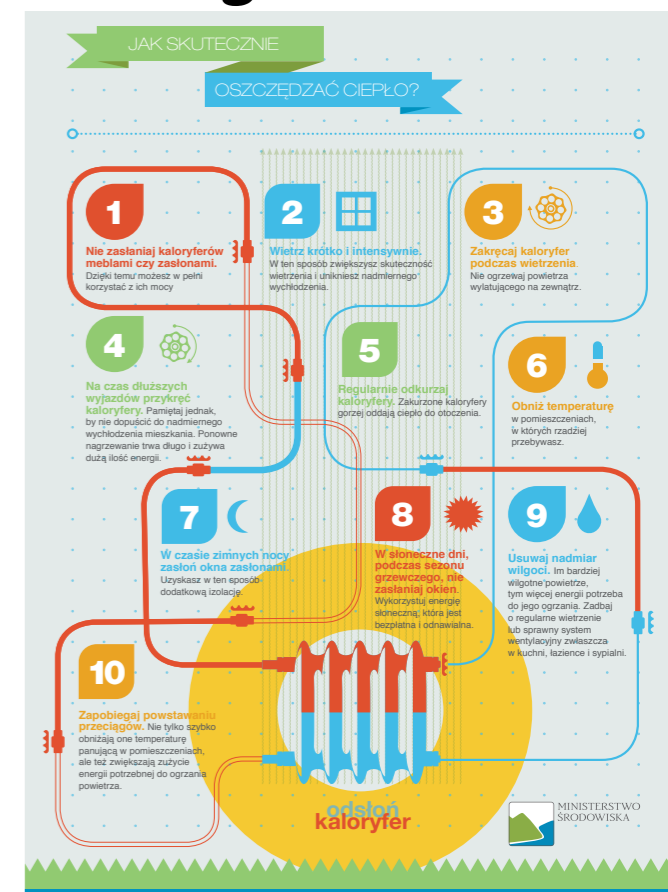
JAK SKUTECZNIE

OSZCZĘDZAĆ CIEPŁO?

1

Nie zasłaniaj kaloryferów meblami czy zasłonami.
Dzięki temu możesz w pełni korzystać z ich mocy

2

Wietrz krótko i intensywnie.
W ten sposób zwiększysz skuteczność wietrzenia i unikniesz nadmiernego wychłodzenia.

3

Zakręcaj kaloryfer podczas wietrzenia.
Nie ogrzewaj powietrza wylatującego na zewnątrz.

4

Na czas dłuższych wyjazdów przykręć kaloryfery. Pamiętaj jednak, by nie dopuścić do nadmiernego wychłodzenia mieszkania. Ponowne nagrzewanie trwa długo i zużywa dużą ilość energii.

5

Regularnie odkurzaj kaloryfery. Zakurzone kaloryfery gorzej oddają ciepło do otoczenia.

6

Obniż temperaturę
w pomieszczeniach, w których rzadziej przebywasz.

7

W czasie zimnych nocy zasłoń okna zasłonami.
Uzyskasz w ten sposób dodatkową izolację.

8

W słoneczne dni, podczas sezonu grzewczego, nie zasłaniaj okien.
Wykorzystuj energię słoneczną, która jest bezpłatna i odnawialna.

9

Usuwaj nadmiar wilgoci. Im bardziej wilgotne powietrze, tym więcej energii potrzeba do jego ogrzania. Zadbaj o regularne wietrzenie lub sprawny system wentylacyjny zwłaszcza w kuchni, łazience i sypialni.

10

Zapobiegaj powstawaniu przeciągów. Nie tylko szybko obniżają one temperaturę panującą w pomieszczeniach, ale też zwiększają zużycie energii potrzebnej do ogrzania powietrza.

odsłoń kaloryfer

MINISTERSTWO ŚRODOWISKA